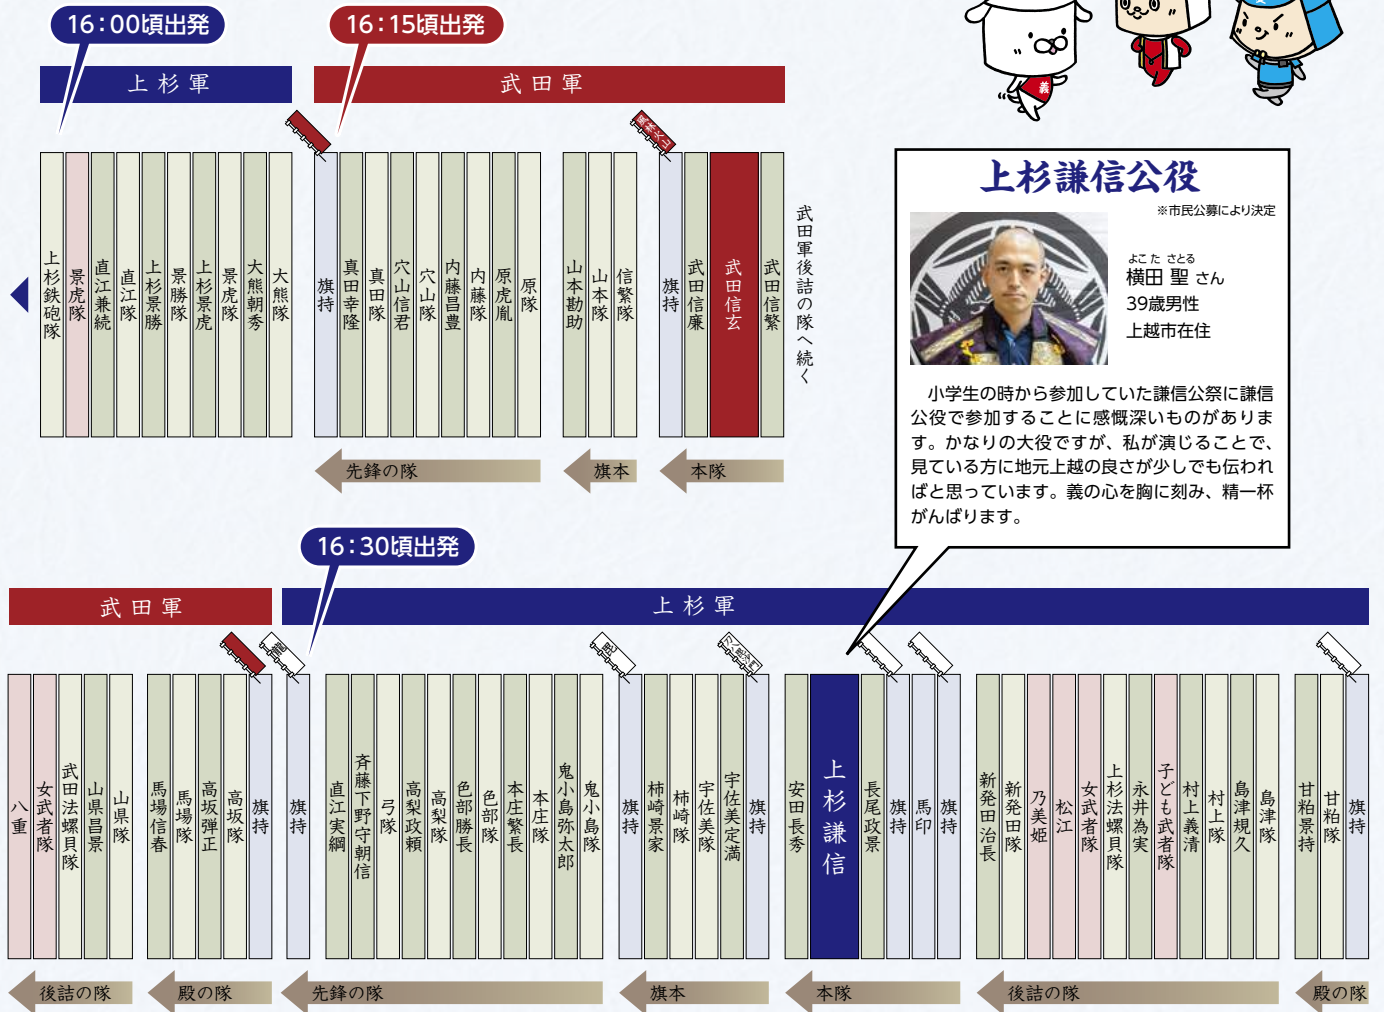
16:00頃出発

16:15頃出発

上杉軍

武田軍

上杉鉄砲隊
景虎隊
直江兼続
直江隊
上杉景勝
景勝隊
上杉景虎
景虎隊
大熊朝秀
大熊隊

旗持
真田幸隆
真田隊
穴山信君
穴山隊
内藤昌豊
内藤隊
原虎胤
原隊

山本勘助
山本隊
信繁隊

旗持
武田信廉
武田信玄
武田信繁

武田軍後詰の隊へ続く

先鋒の隊
旗本
本隊

上杉謙信公役
※市民公募により決定

よこた さとる
横田 聖 さん
39歳男性
上越市在住

小学生の時から参加していた謙信公祭に謙信公役で参加することに感慨深いものがあります。かなりの大役ですが、私が演じることで、見ている方に地元上越の良さが少しでも伝わればと思っています。義の心を胸に刻み、精一杯がんばります。

16:30頃出発

武田軍

上杉軍

八重
女武者隊
武田法螺貝隊
山県昌景
山県隊

馬場信春
馬場隊
高坂弾正
高坂隊
旗持

旗持
直江実綱
斉藤下野守朝信
弓隊
高梨政頼
高梨隊
色部勝長
色部隊
本庄繁長
本庄隊
鬼小島弥太郎
鬼小島隊

旗持
柿崎景家
柿崎隊
宇佐美隊
宇佐美定満
旗持

安田長秀
上杉謙信
長尾政景
旗持
馬印
旗持

新発田治長
新発田隊
乃美姫
松江
女武者隊
上杉法螺貝隊
永井為実
子ども武者隊
村上義清
村上隊
島津規久
島津隊

甘粕景持
甘粕隊
旗持

後詰の隊
殿の隊
先鋒の隊
旗本
本隊
後詰の隊
殿の隊